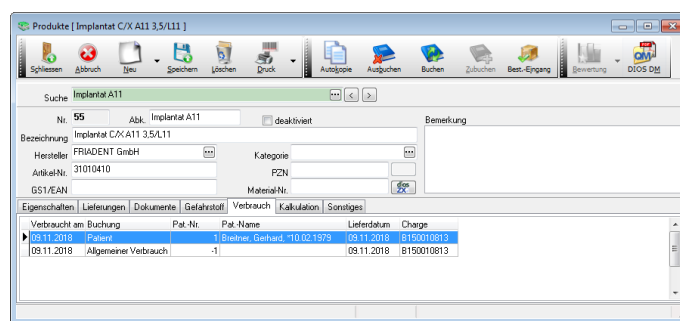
Produkte [ Implantat C/X A11 3,5/L11 ]

Schliessen Abbruch Neu Speichern Löschen Druck Autokopie Aussuchen Buchen Zubuchen Best.-Eingang Bewertung DIOS DM

Suche Implantat A11

Nr. 55 Abk. Implantat A11 deaktiviert Bemerkung
Bezeichnung Implantat C/X A11 3,5/L11
Hersteller FRIADENT GmbH Kategorie
Artikel-Nr. 31010410 PZN
GS1/EAN Material-Nr.

Eigenschaften Lieferungen Dokumente Gefahrstoff Verbrauch Kalkulation Sonstiges

| Verbraucht am | Buchung | Pat.-Nr. | Pat.-Name | Lieferdatum | Charge |
|---|---|---|---|---|---|
| 09.11.2018 | Patient | 1 | Breitner, Gerhard, *10.02.1979 | 09.11.2018 | B150010813 |
| 09.11.2018 | Allgemeiner Verbrauch | -1 | | 09.11.2018 | B150010813 |